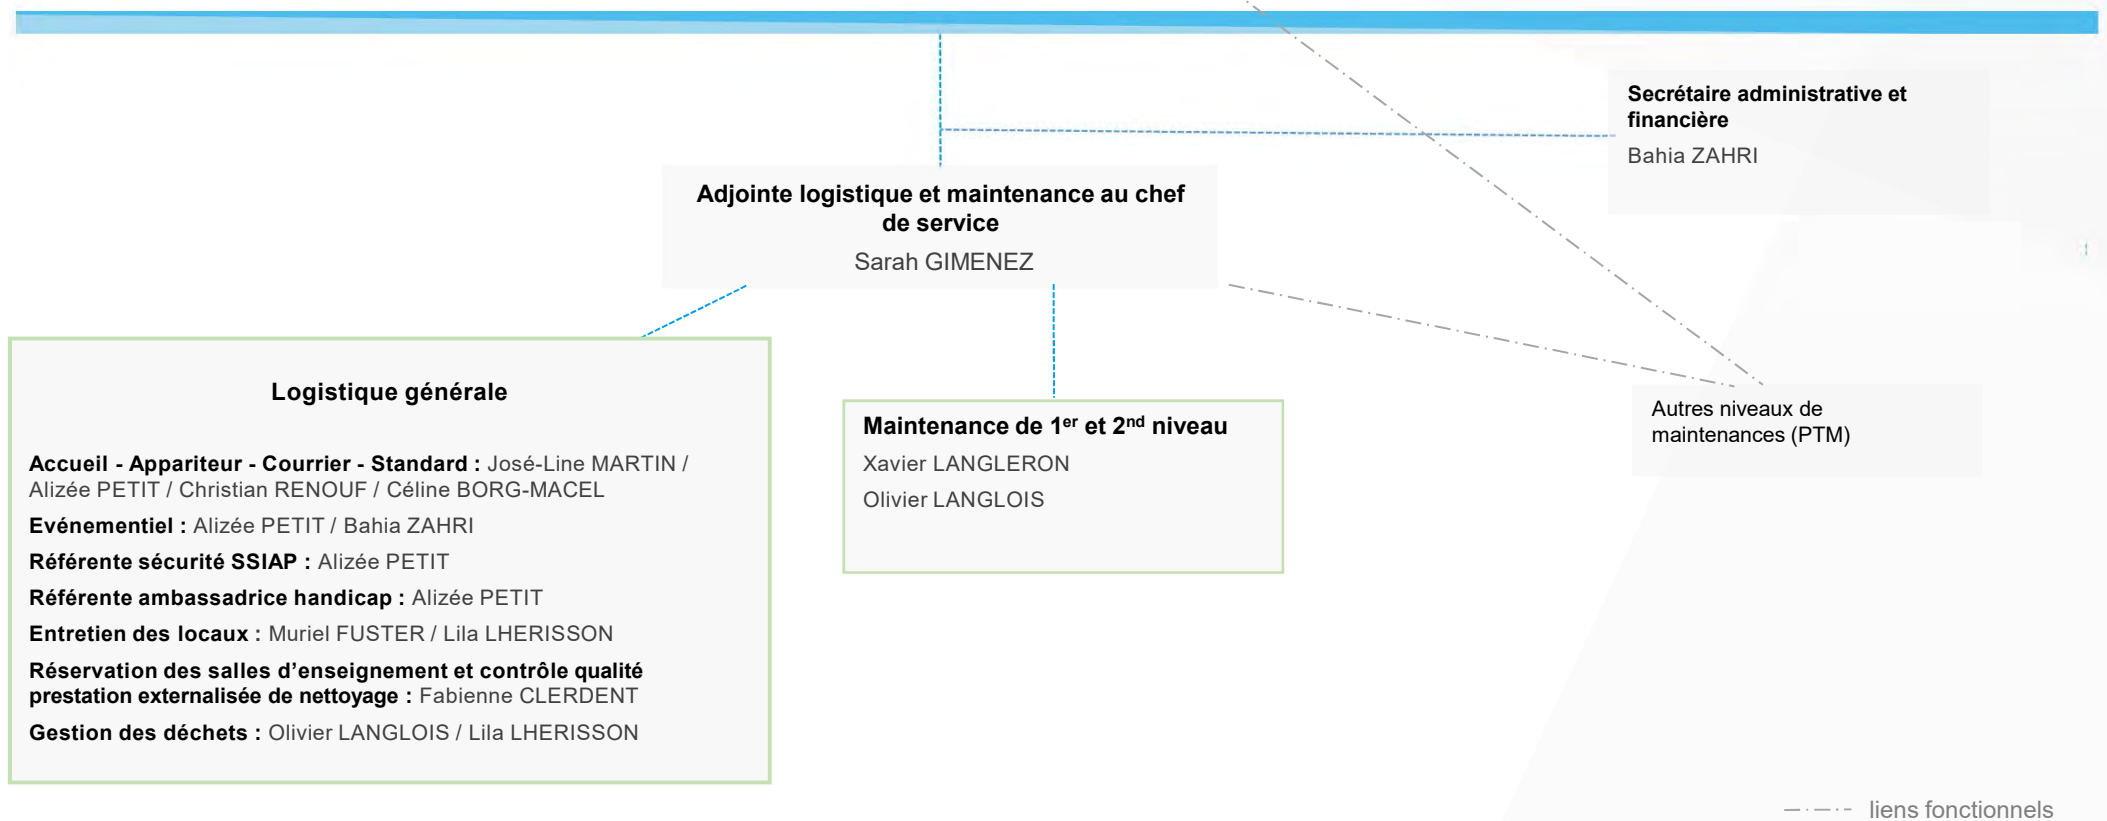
Secrétaire administrative et financière
Bahia ZAHRI

Adjointe logistique et maintenance au chef de service
Sarah GIMENEZ

Logistique générale

Accueil - Appariteur - Courrier - Standard : José-Line MARTIN / Alizée PETIT / Christian RENOUF / Céline BORG-MACEL

Evénementiel : Alizée PETIT / Bahia ZAHRI

Référente sécurité SSIAP : Alizée PETIT

Référente ambassadrice handicap : Alizée PETIT

Entretien des locaux : Muriel FUSTER / Lila LHERISSON

Réservation des salles d'enseignement et contrôle qualité prestation externalisée de nettoyage : Fabienne CLERDENT

Gestion des déchets : Olivier LANGLOIS / Lila LHERISSON

Maintenance de 1$^{er}$ et 2$^{nd}$ niveau
Xavier LANGLERON
Olivier LANGLOIS

Autres niveaux de maintenances (PTM)

liens fonctionnels